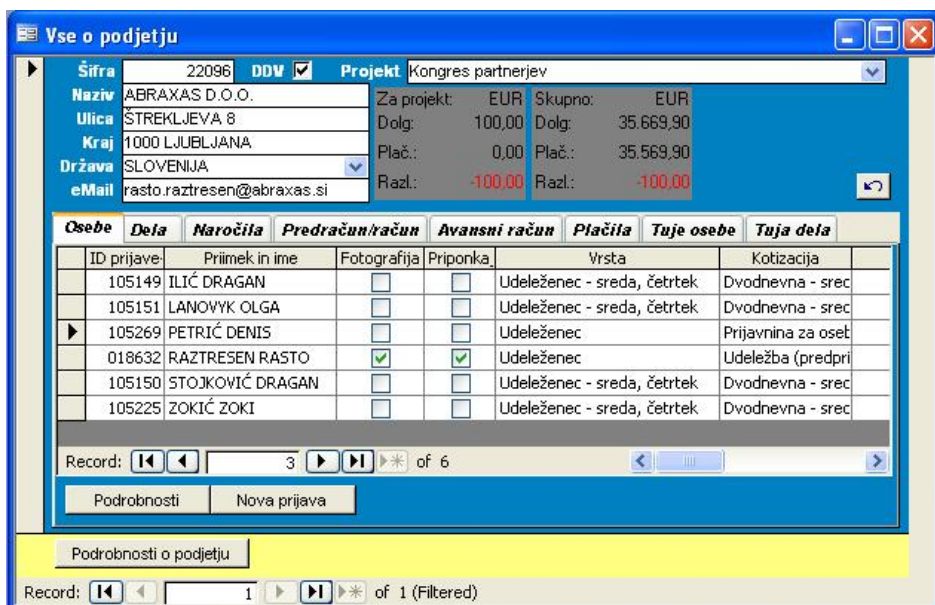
Vse o podjetju

Šifra 22096 DDV ☑ Projekt Kongres partnerjev

Naziv ABRAXAS D.O.O.
Ulica ŠTREKLJEVA 8
Kraj 1000 LJUBLJANA
Država SLOVENIJA
eMail rasto.raztresen@abraxas.si

Za projekt: EUR Skupno: EUR
Dolg: 100,00 Dolg: 35.669,90
Plač.: 0,00 Plač.: 35.569,90
Razl.: -100,00 Razl.: -100,00

Osebe | Dela | Naročila | Predračun/račun | Avansni račun | Plačila | Tuje osebe | Tuja dela

| ID prijave | Priimek in ime | Fotografija | Priponka | Vrsta | Kotizacija |
|---|---|---|---|---|---|
| 105149 | ILIĆ DRAGAN | ☐ | ☐ | Udeleženec - sreda, četrtek | Dvodnevna - srec |
| 105151 | LANOVYK OLGA | ☐ | ☐ | Udeleženec - sreda, četrtek | Dvodnevna - srec |
| 105269 | PETRIĆ DENIS | ☐ | ☐ | Udeleženec | Prijavnina za oset |
| 018632 | RAZTRESEN RASTO | ☑ | ☑ | Udeleženec | Udeležba (predpri |
| 105150 | STOJKOVIĆ DRAGAN | ☐ | ☐ | Udeleženec - sreda, četrtek | Dvodnevna - srec |
| 105225 | ZOKIĆ ZOKI | ☐ | ☐ | Udeleženec - sreda, četrtek | Dvodnevna - srec |

Record: 3 of 6

Podrobnosti | Nova prijava

Podrobnosti o podjetju

Record: 1 of 1 (Filtered)